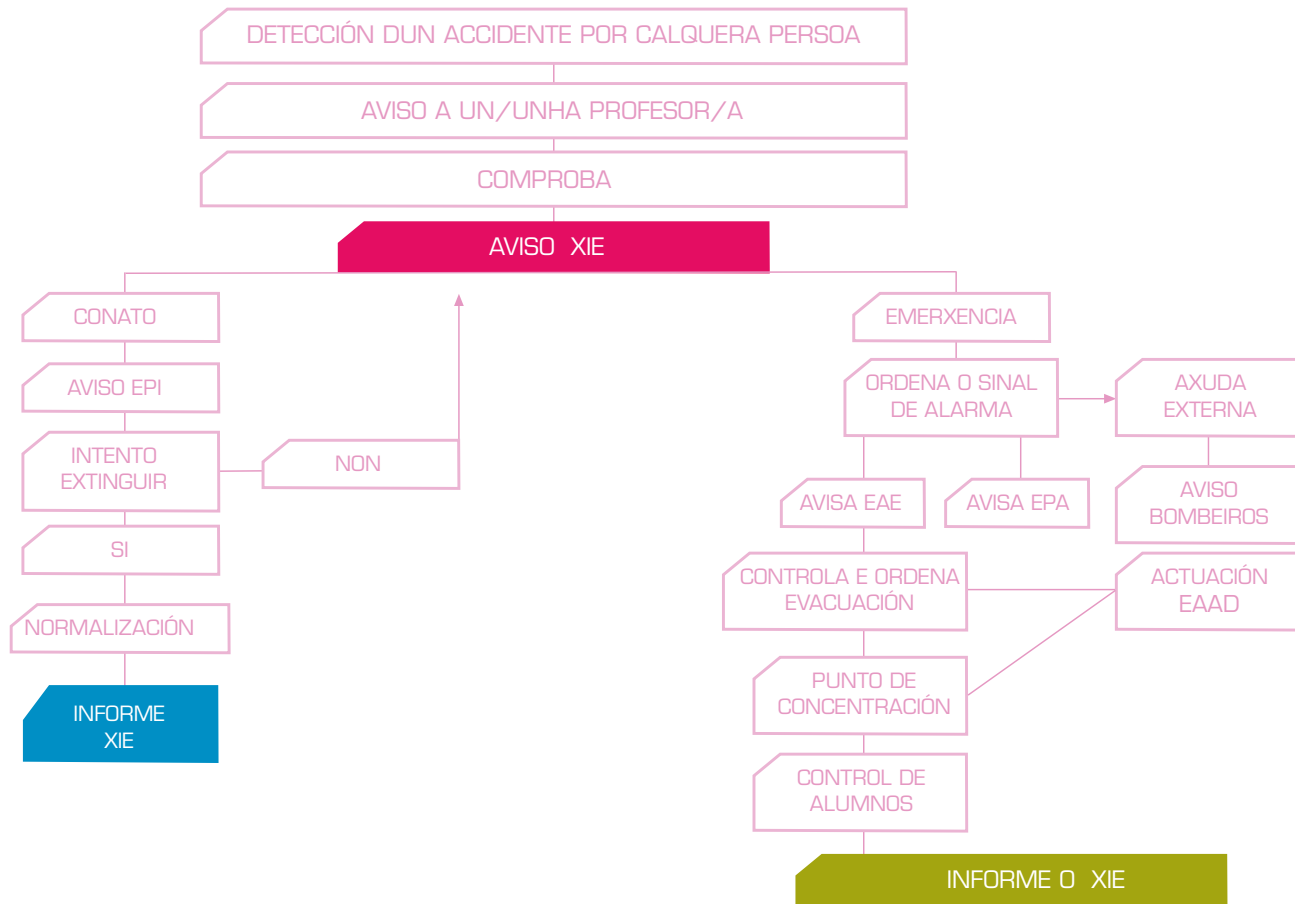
DETECCIÓN DUN ACCIDENTE POR CALQUERA PERSOA

AVISO A UN/UNHA PROFESOR/A

COMPROBA

AVISO XIE

CONATO

AVISO EPI

INTENTO EXTINGUIR

NON

SI

NORMALIZACIÓN

INFORME XIE

EMERXENCIA

ORDENA O SINAL DE ALARMA

AXUDA EXTERNA

AVISO BOMBEIROS

AVISA EAE

AVISA EPA

CONTROLA E ORDENA EVACUACIÓN

ACTUACIÓN EAAD

PUNTO DE CONCENTRACIÓN

CONTROL DE ALUMNOS

INFORME O XIE